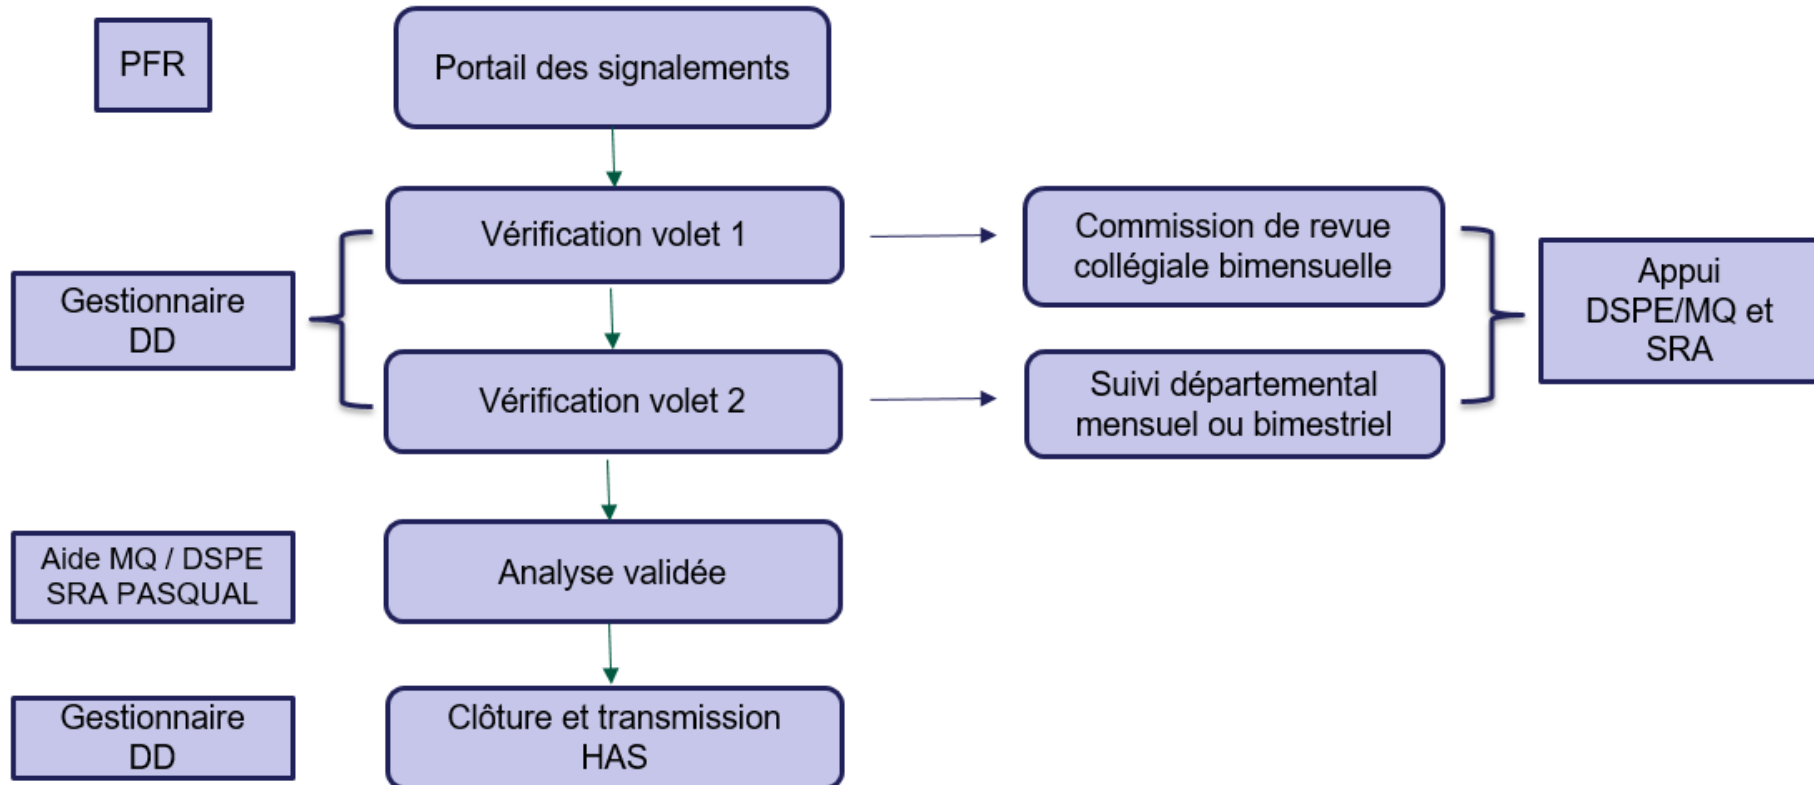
PFR

Portail des signalements

Gestionnaire DD

Vérification volet 1

Vérification volet 2

Commission de revue collégiale bimensuelle

Suivi départemental mensuel ou bimestriel

Appui DSPE/MQ et SRA

Aide MQ / DSPE SRA PASQUAL

Analyse validée

Gestionnaire DD

Clôture et transmission HAS